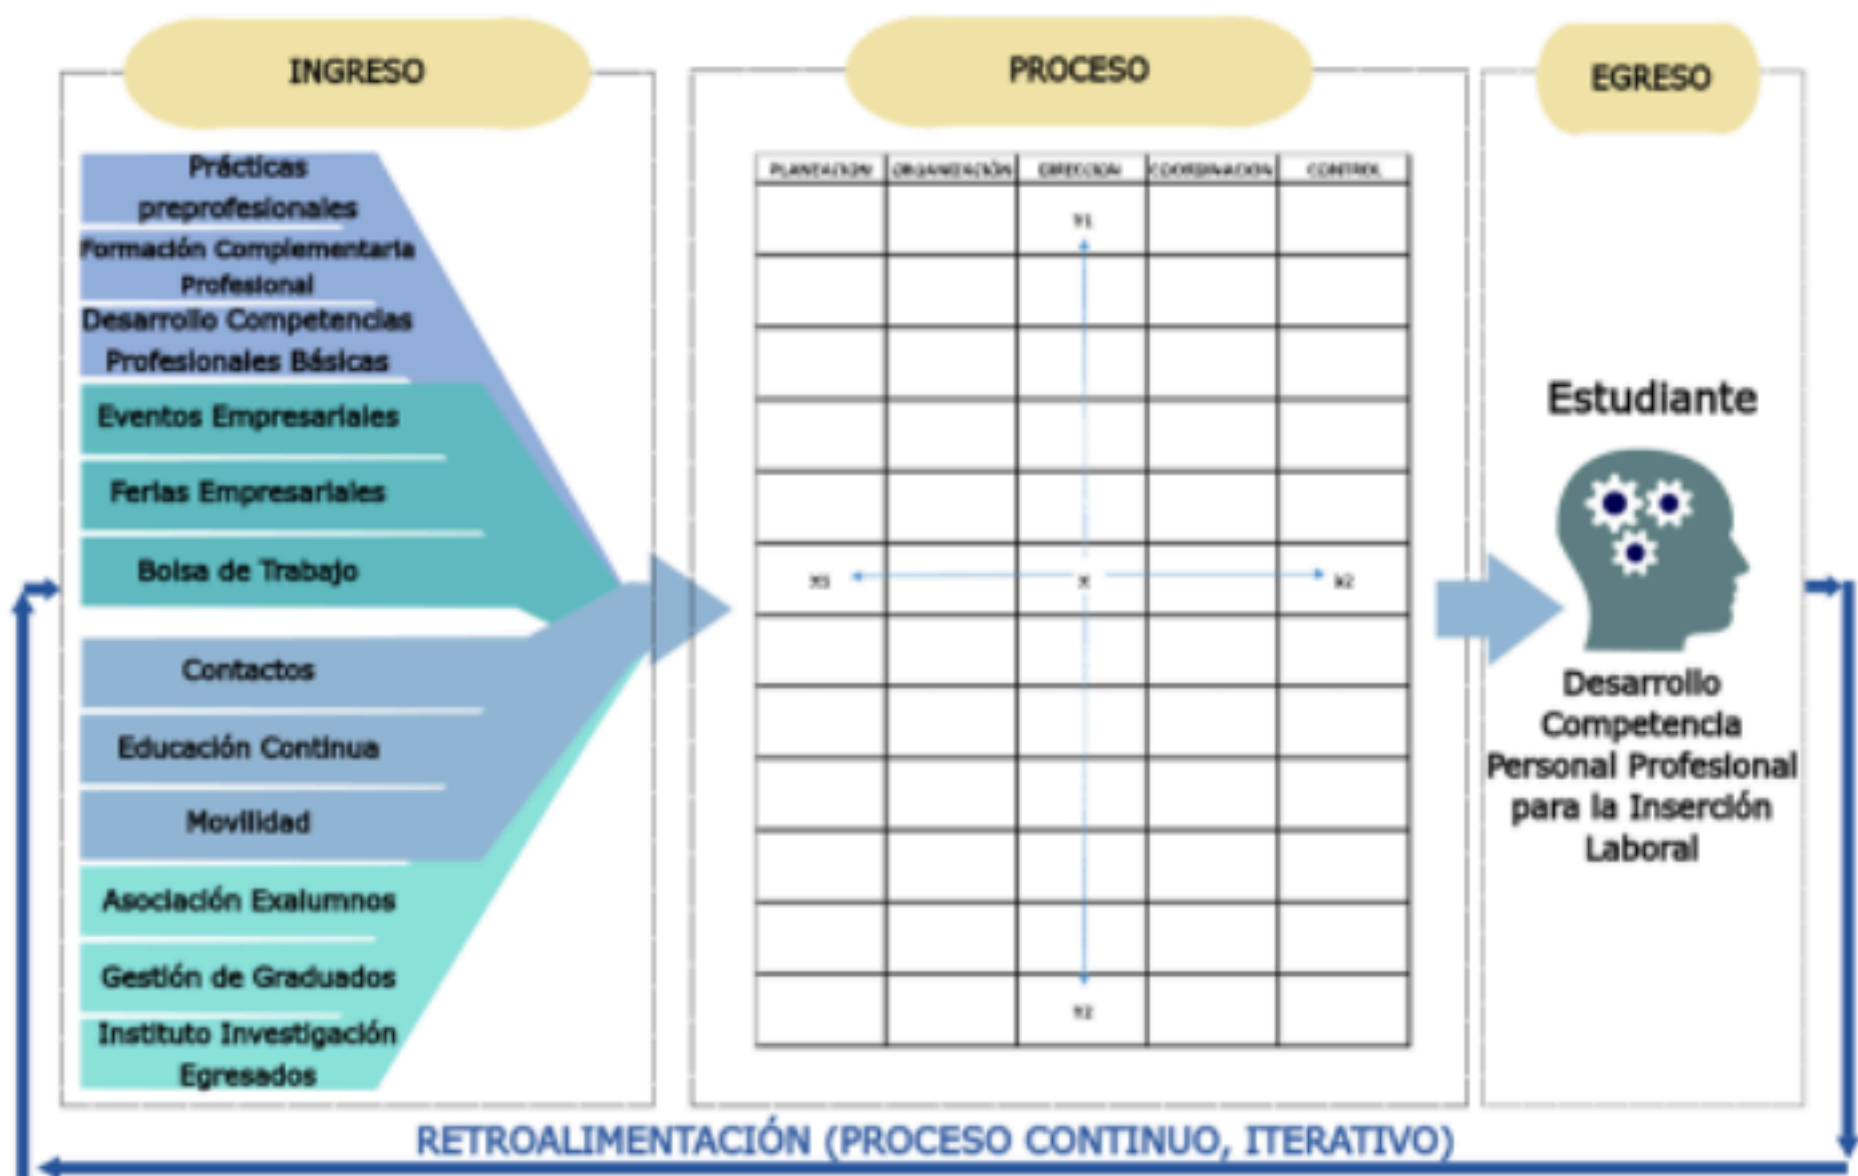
INGRESO

Prácticas preprofesionales

Formación Complementaria Profesional

Desarrollo Competencias Profesionales Básicas

Eventos Empresariales

Ferias Empresariales

Bolsa de Trabajo

Contactos

Educación Continua

Movilidad

Asociación Exalumnos

Gestión de Graduados

Instituto Investigación Egresados

PROCESO

| PLANEACIÓN | ORGANIZACIÓN | DIRECCIÓN | COORDINACIÓN | CONTROL |
|---|---|---|---|---|
| | | Y1 | | |
| | | | | |
| | | | | |
| | | | | |
| | | | | |
| X3 | | X | | X2 |
| | | | | |
| | | | | |
| | | | | |
| | | | | |
| | | | | |
| | | Y2 | | |

EGRESO

Estudiante

Desarrollo Competencia Personal Profesional para la Inserción Laboral

RETROALIMENTACIÓN (PROCESO CONTINUO, ITERATIVO)